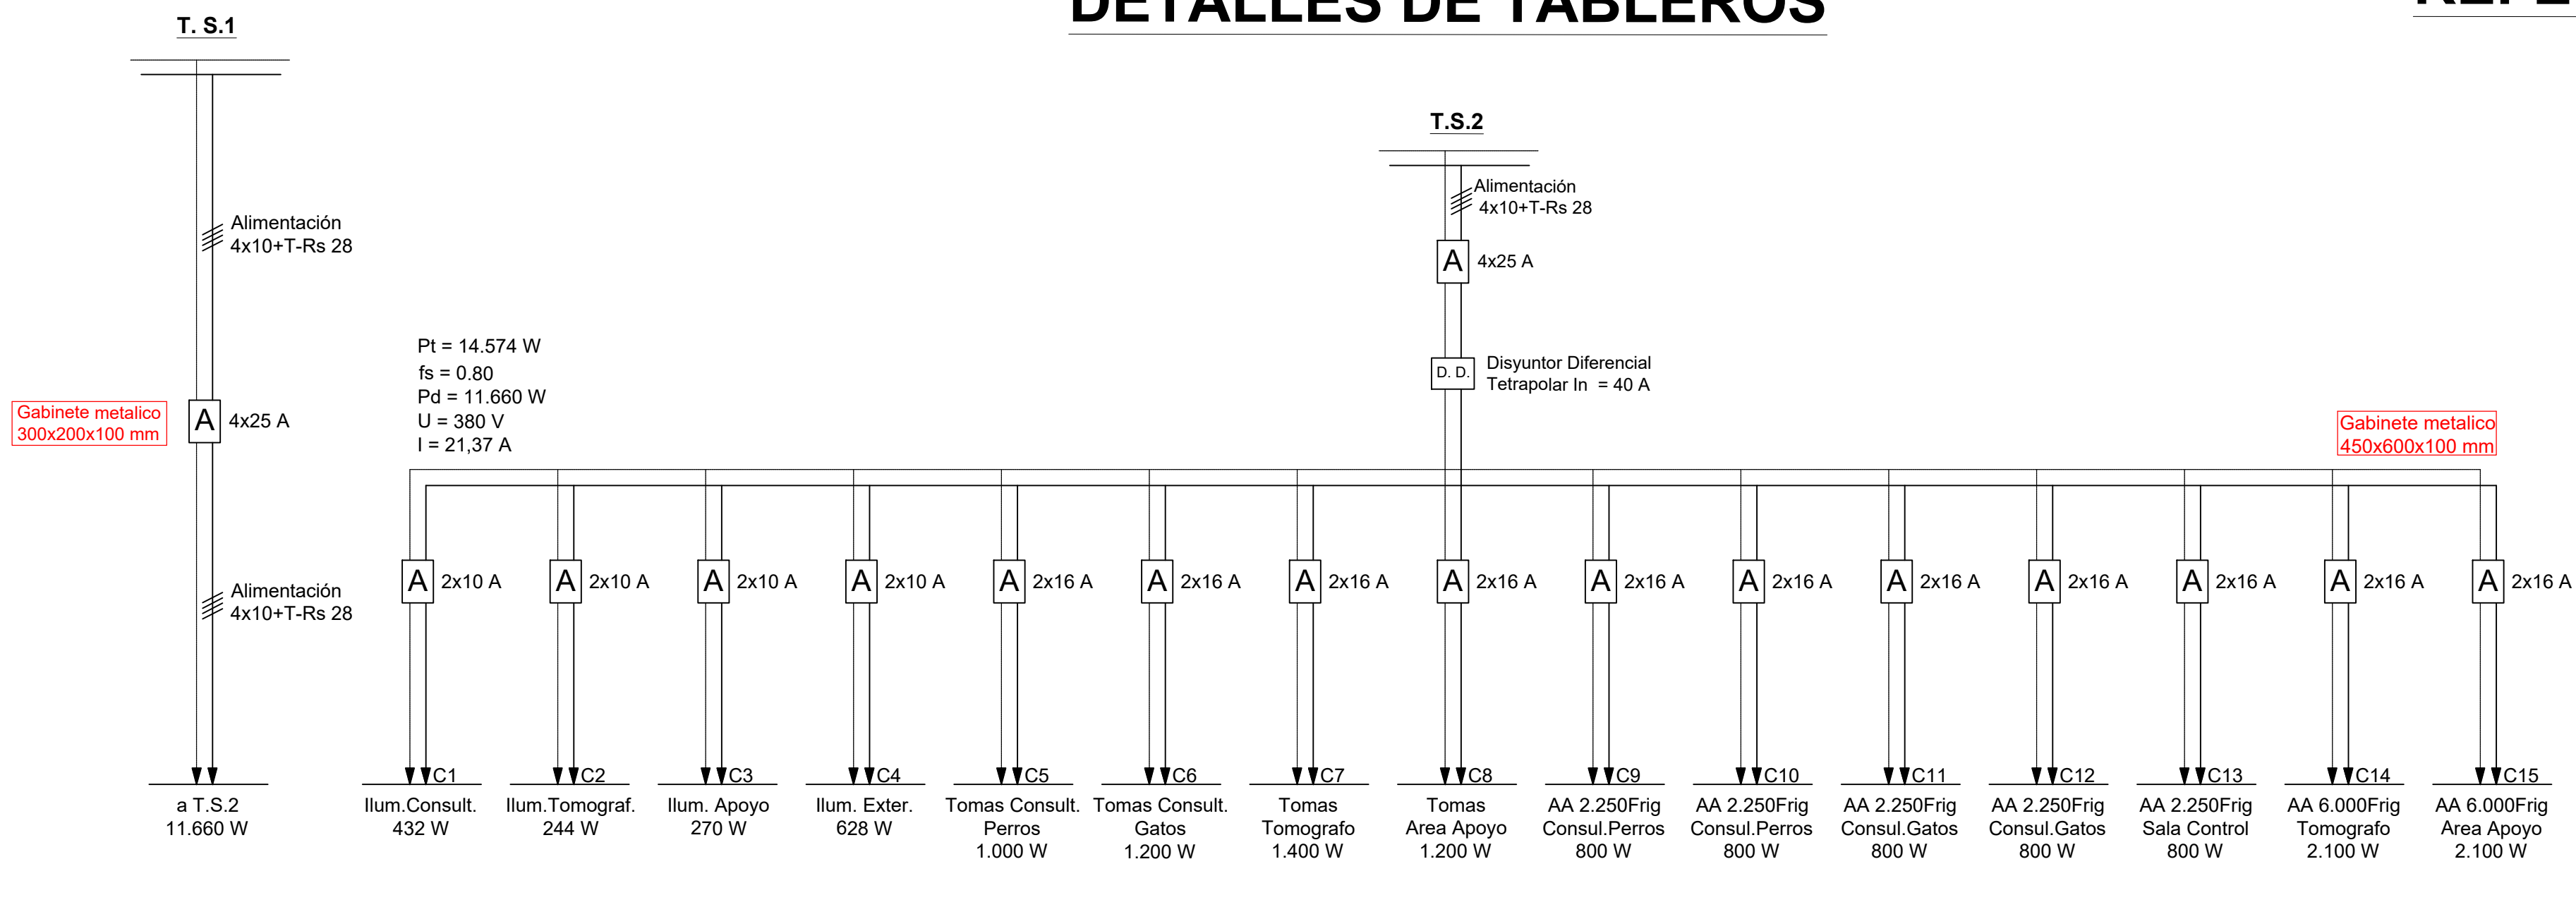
DETALLES DE TABLEROS

T. S.1

Alimentación
4x10+T-Rs 28

Gabinete metalico
300x200x100 mm

A 4x25 A

Alimentación
4x10+T-Rs 28

a T.S.2
11.660 W

T.S.2

Alimentación
4x10+T-Rs 28

A 4x25 A

D. D. Disyuntor Diferencial
Tetrapolar In = 40 A

Pt = 14.574 W
fs = 0.80
Pd = 11.660 W
U = 380 V
I = 21,37 A

Gabinete metalico
450x600x100 mm

A 2x10 A
A 2x10 A
A 2x10 A
A 2x10 A
A 2x16 A
A 2x16 A
A 2x16 A
A 2x16 A
A 2x16 A
A 2x16 A
A 2x16 A
A 2x16 A
A 2x16 A
A 2x16 A
A 2x16 A

C1
Ilum.Consult.
432 W

C2
Ilum.Tomograf.
244 W

C3
Ilum. Apoyo
270 W

C4
Ilum. Exter.
628 W

C5
Tomas Consult.
Perros
1.000 W

C6
Tomas Consult.
Gatos
1.200 W

C7
Tomas
Tomografo
1.400 W

C8
Tomas
Area Apoyo
1.200 W

C9
AA 2.250Frig
Consul.Perros
800 W

C10
AA 2.250Frig
Consul.Perros
800 W

C11
AA 2.250Frig
Consul.Gatos
800 W

C12
AA 2.250Frig
Consul.Gatos
800 W

C13
AA 2.250Frig
Sala Control
800 W

C14
AA 6.000Frig
Tomografo
2.100 W

C15
AA 6.000Frig
Area Apoyo
2.100 W